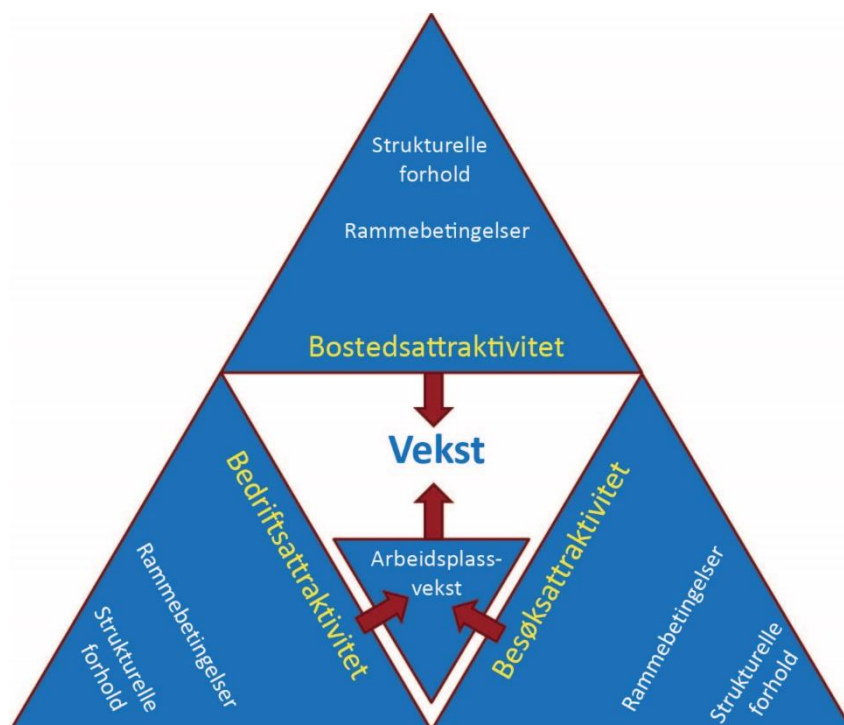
Strukturelle forhold

Rammebetingelser

Bostedsattraktivitet

Vekst

Bedriftsattraktivitet

Rammebetingelser

Strukturelle forhold

Arbeidsplass-vekst

Besøksattraktivitet

Rammebetingelser

Strukturelle forhold